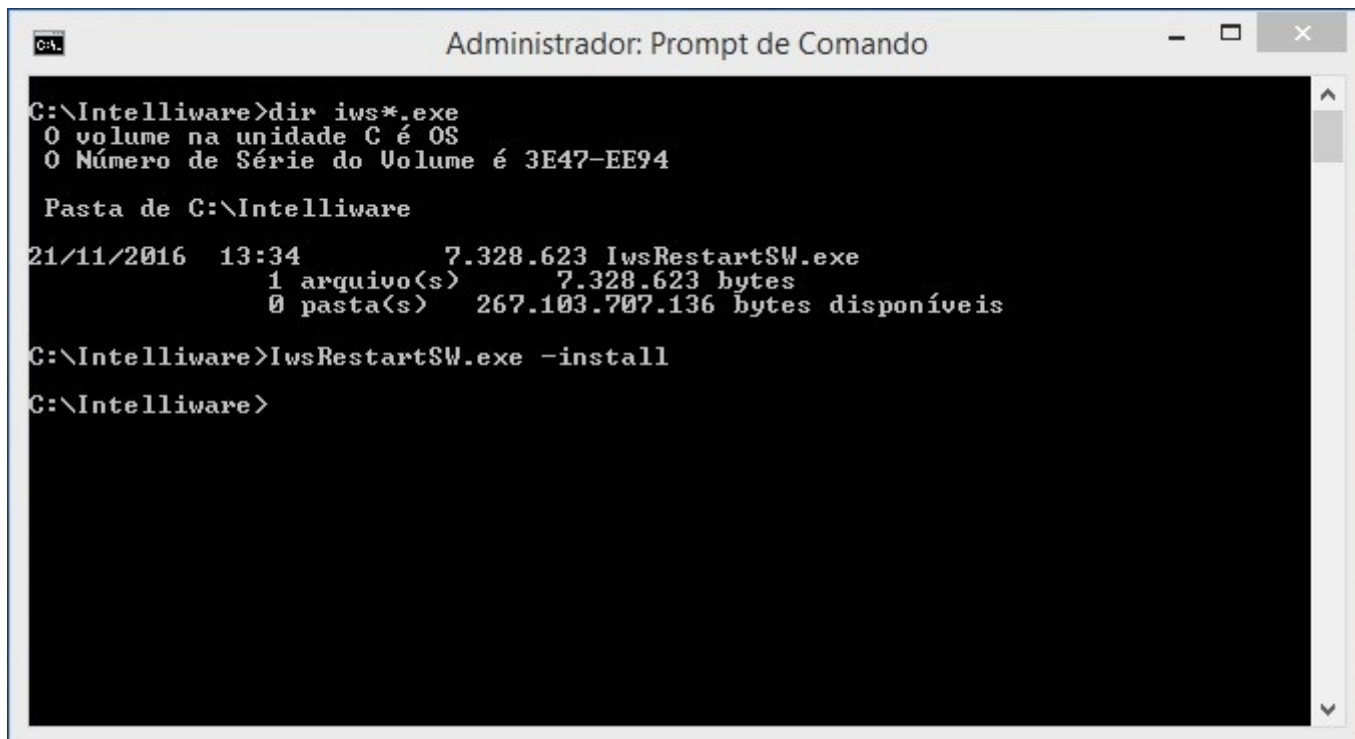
Administrador: Prompt de Comando

C:\Intelliware>dir iws*.exe
 O volume na unidade C é OS
 O Número de Série do Volume é 3E47-EE94

 Pasta de C:\Intelliware

21/11/2016  13:34         7.328.623 IwsRestartSW.exe
               1 arquivo(s)      7.328.623 bytes
               0 pasta(s)   267.103.707.136 bytes disponíveis

C:\Intelliware>IwsRestartSW.exe -install

C:\Intelliware>